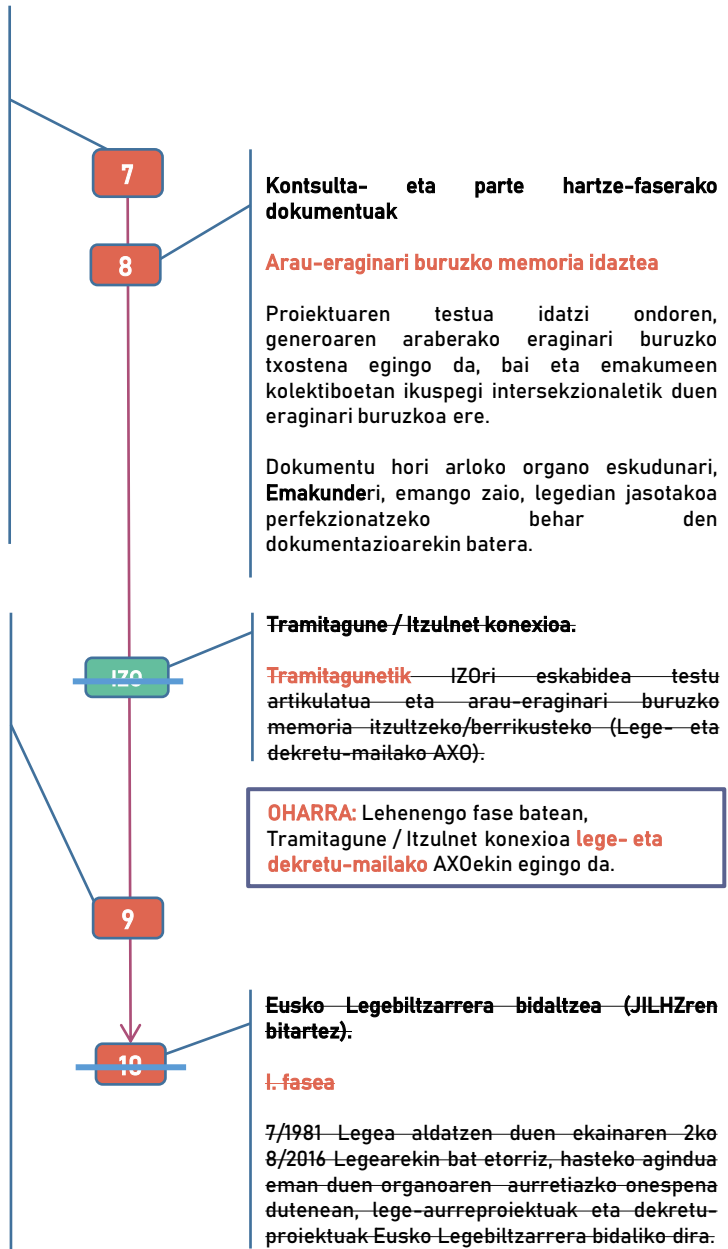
7

8

Kontsulta- eta parte hartze-faserako dokumentuak

Arau-eraginari buruzko memoria idaztea

Proiektuaren testua idatzi ondoren, generoaren araberako eraginari buruzko txostena egingo da, bai eta emakumeen kolektiboetan ikuspegi intersekzionaletik duen eraginari buruzkoa ere.

Dokumentu hori arloko organo eskudunari, Emakunderi, emango zaio, legedian jasotakoa perfekzionatzeko behar den dokumentazioarekin batera.

IZO

Tramitagune / Itzulnet konexioa.

Tramitagunetik IZOri eskabidea testu artikulatua eta arau-eraginari buruzko memoria itzultzeko/berrikusteko (Lege- eta dekretu-mailako AXO).

OHARRA: Lehenengo fase batean, Tramitagune / Itzulnet konexioa lege- eta dekretu-mailako AXOekin egingo da.

9

10

Eusko Legebiltzarrera bidaltzea (JILHZren bitartez).

I. fasea

7/1981 Legea aldatzen duen ekainaren 2ko 8/2016 Legearekin bat etorriz, hasteko agindua eman duen organoaren aurretiazko onespena dutenean, lege-aurreproiektuak eta dekretu-proiektuak Eusko Legebiltzarrera bidaliko dira.